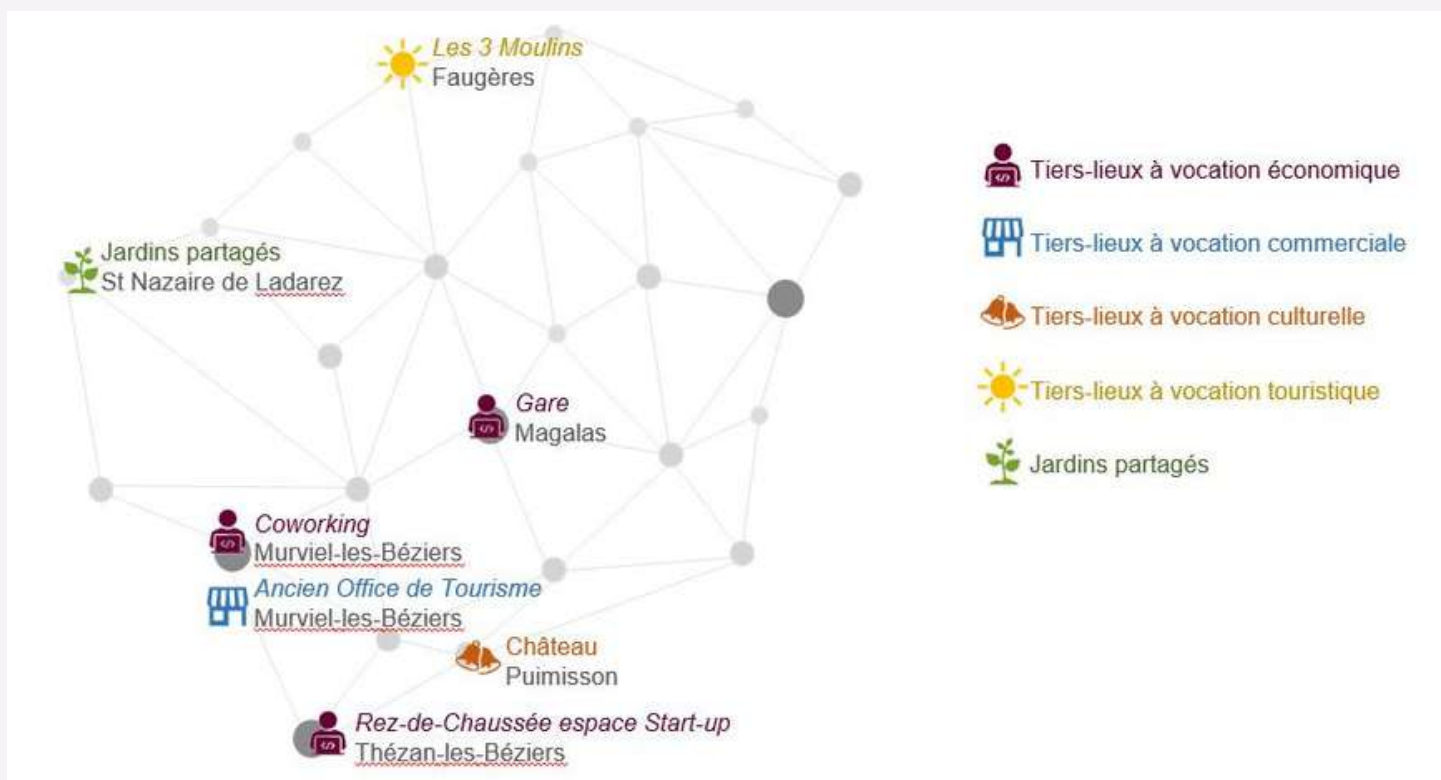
Les 3 Moulins
Faugères

Jardins partagés
St Nazaire de Ladarez

Gare
Magalas

Coworking
Murviel-les-Béziers

Ancien Office de Tourisme
Murviel-les-Béziers

Château
Puimisson

Rez-de-Chaussée espace Start-up
Thézan-les-Béziers

Tiers-lieux à vocation économique
Tiers-lieux à vocation commerciale
Tiers-lieux à vocation culturelle
Tiers-lieux à vocation touristique
Jardins partagés